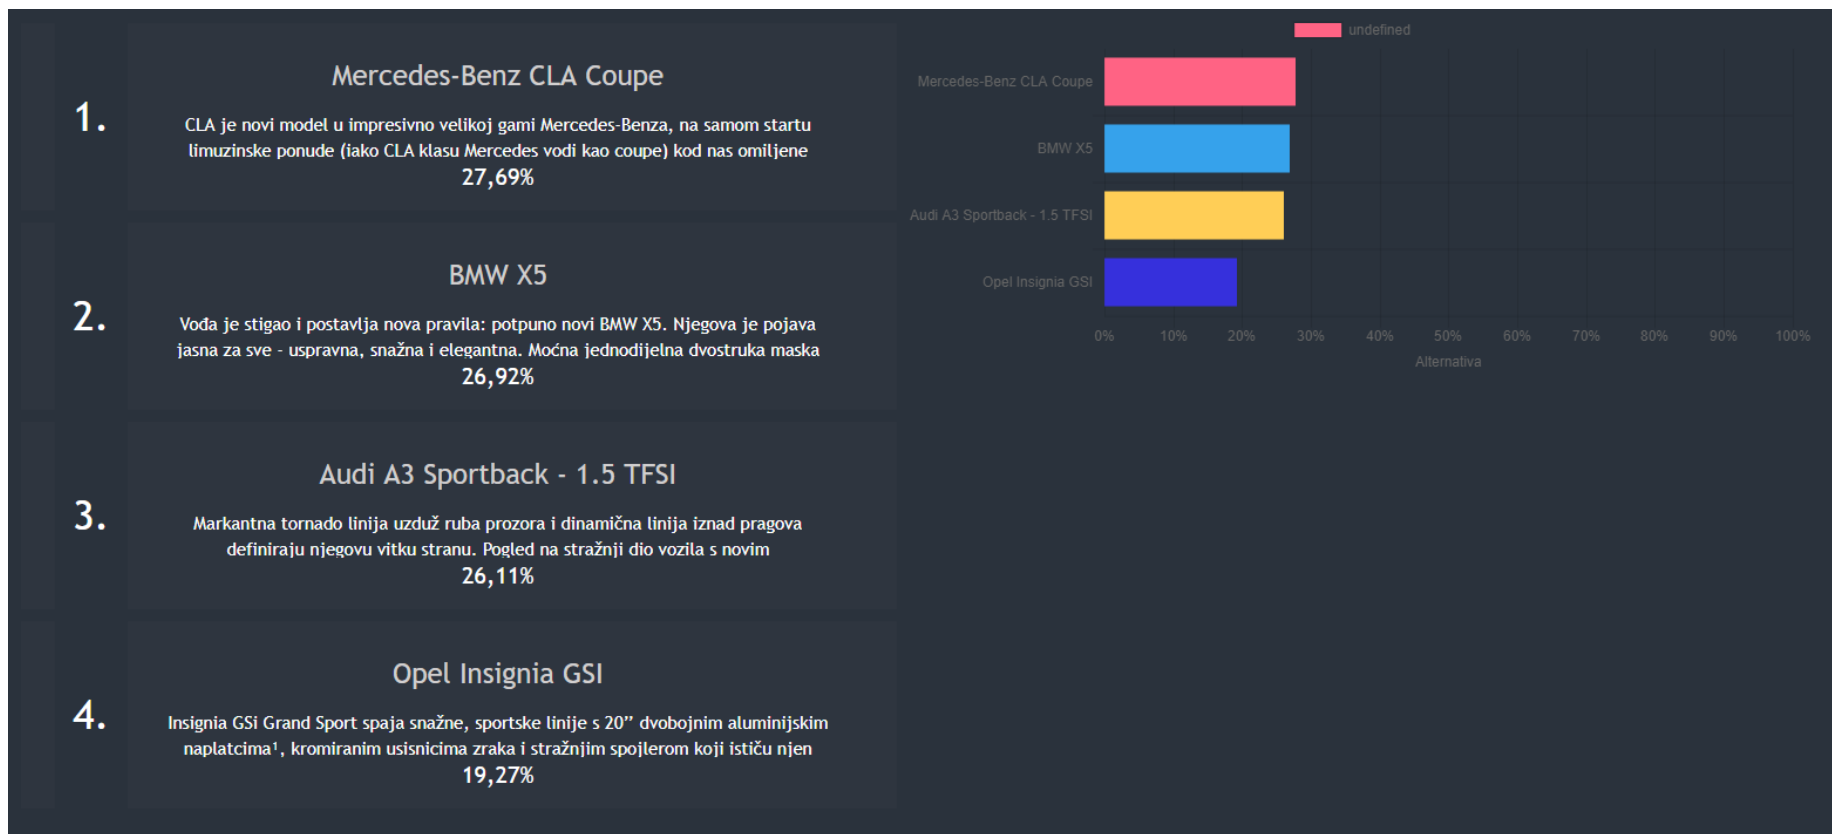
1.

Mercedes-Benz CLA Coupe

CLA je novi model u impresivno velikoj gami Mercedes-Benza, na samom startu limuzinske ponude (iako CLA klasu Mercedes vodi kao coupe) kod nas omiljene

27,69%

2.

BMW X5

Vođa je stigao i postavlja nova pravila: potpuno novi BMW X5. Njegova je pojava jasna za sve - uspravna, snažna i elegantna. Moćna jednodijelna dvostruka maska

26,92%

3.

Audi A3 Sportback - 1.5 TFSI

Markantna tornado linija uzduž ruba prozora i dinamična linija iznad pragova definiraju njegovu vitku stranu. Pogled na stražnji dio vozila s novim

26,11%

4.

Opel Insignia GSI

Insignia GSi Grand Sport spaja snažne, sportske linije s 20” dvobojnim aluminijskim naplatcima¹, kromiranim usisnicima zraka i stražnjim spojlerom koji ističu njen

19,27%

undefined

Mercedes-Benz CLA Coupe

BMW X5

Audi A3 Sportback - 1.5 TFSI

Opel Insignia GSI

0% 10% 20% 30% 40% 50% 60% 70% 80% 90% 100%

Alternativa